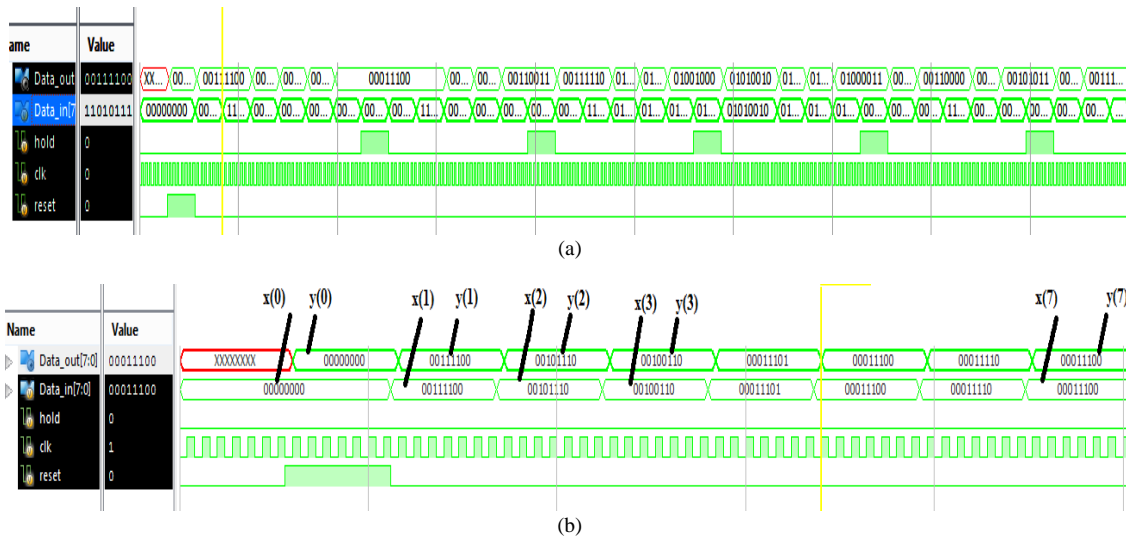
ame | Value
Data_out | 00111100
Data_in[7 | 11010111
hold | 0
clk | 0
reset | 0

XX... 00... 00111100 00... 00... 00... 00011100 00... 00... 00110011 00111110 01... 01... 01001000 01010010 01... 01... 01000011 00... 00110000 00... 00101011 00... 00111...

00000000 00... 11... 00... 00... 00... 00... 00... 00... 11... 00... 00... 00... 00... 00... 11... 01... 01... 01... 01... 01010010 01... 01... 01... 00... 00... 00... 11... 00... 00... 00... 00... 00...

(a)

x(0) y(0) x(1) y(1) x(2) y(2) x(3) y(3) x(7) y(7)

Name | Value
Data_out[7:0] | 00011100
Data_in[7:0] | 00011100
hold | 0
clk | 1
reset | 0

XXXXXXXX 00000000 00111100 00101110 00100110 00011101 00011100 00011110 00011100

00000000 00111100 00101110 00100110 00011101 00011100 00011110 00011100

(b)